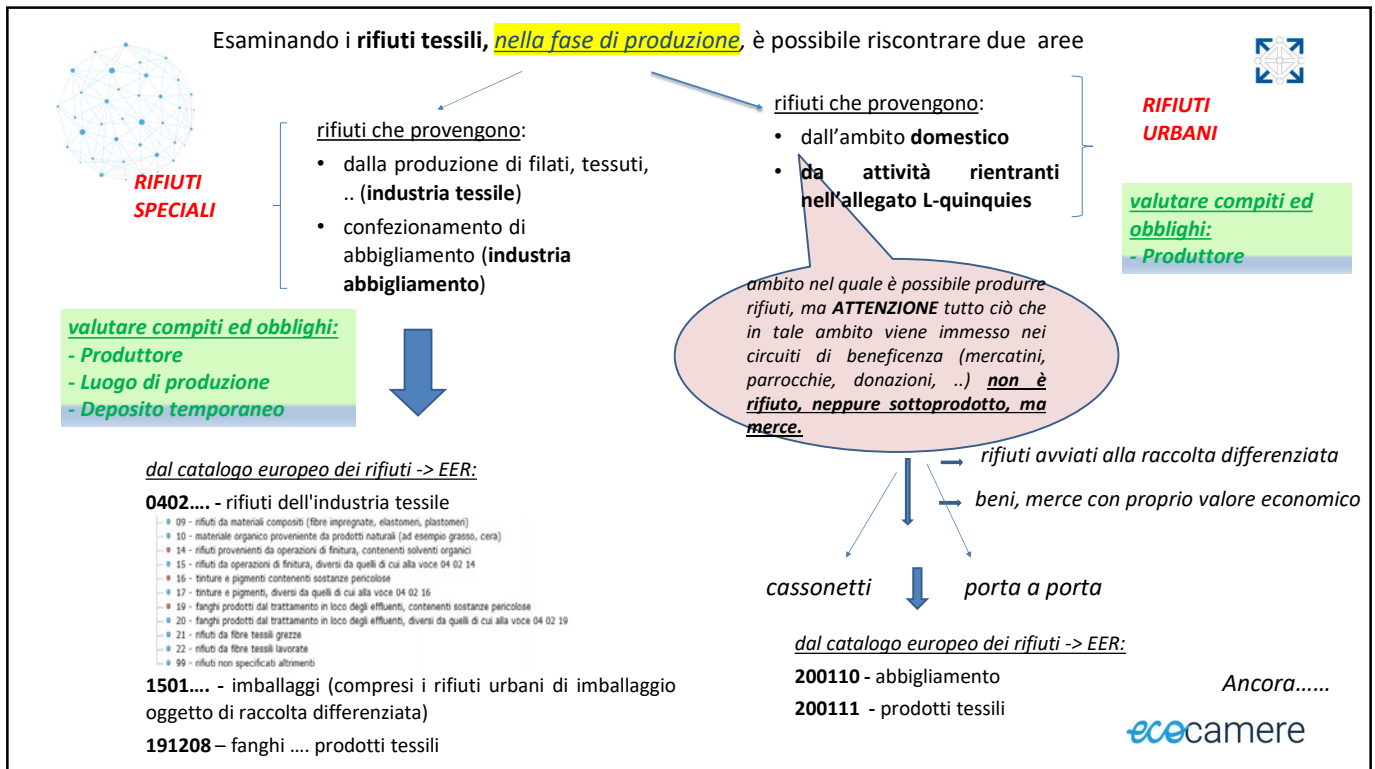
Esaminando i **rifiuti tessili,** *nella fase di produzione*, è possibile riscontrare due aree

RIFIUTI SPECIALI

rifiuti che provengono:
• dalla produzione di filati, tessuti, .. (**industria tessile**)
• confezionamento di abbigliamento (**industria abbigliamento**)

valutare compiti ed obblighi:
- Produttore
- Luogo di produzione
- Deposito temporaneo

rifiuti che provengono:
• dall'ambito **domestico**
• **da attività rientranti nell'allegato L-quinquies**

RIFIUTI URBANI

valutare compiti ed obblighi:
- Produttore

ambito nel quale è possibile produrre rifiuti, ma **ATTENZIONE** tutto ciò che in tale ambito viene immesso nei circuiti di beneficenza (mercatini, parrocchie, donazioni, ..) **non è rifiuto, neppure sottoprodotto, ma merce.**

dal catalogo europeo dei rifiuti -> EER:

**0402….** - rifiuti dell'industria tessile
- 09 - rifiuti da materiali compositi (fibre impregnate, elastomeri, plastomeri)
- 10 - materiale organico proveniente da prodotti naturali (ad esempio grasso, cera)
- 14 - rifiuti provenienti da operazioni di finitura, contenenti solventi organici
- 15 - rifiuti da operazioni di finitura, diversi da quelli di cui alla voce 04 02 14
- 16 - tinture e pigmenti contenenti sostanze pericolose
- 17 - tinture e pigmenti, diversi da quelli di cui alla voce 04 02 16
- 19 - fanghi prodotti dal trattamento in loco degli effluenti, contenenti sostanze pericolose
- 20 - fanghi prodotti dal trattamento in loco degli effluenti, diversi da quelli di cui alla voce 04 02 19
- 21 - rifiuti da fibre tessili grezze
- 22 - rifiuti da fibre tessili lavorate
- 99 - rifiuti non specificati altrimenti

**1501….** - imballaggi (compresi i rifiuti urbani di imballaggio oggetto di raccolta differenziata)

**191208** – fanghi …. prodotti tessili

rifiuti avviati alla raccolta differenziata

beni, merce con proprio valore economico

cassonetti

porta a porta

dal catalogo europeo dei rifiuti -> EER:

**200110** - abbigliamento

**200111** - prodotti tessili

Ancora……

ecocamere